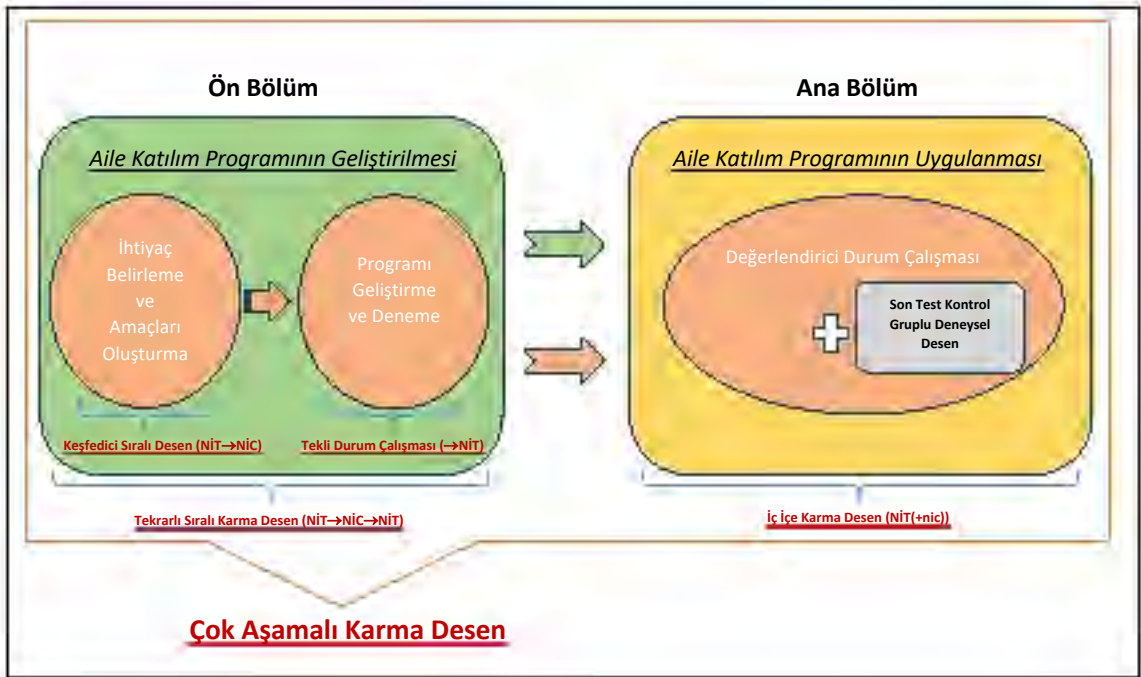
Ön Bölüm

Aile Katılım Programının Geliştirilmesi

İhtiyaç Belirleme ve Amaçları Oluşturma

Programı Geliştirme ve Deneme

Keşfedici Sıralı Desen (NİT→NİC)

Tekli Durum Çalışması (→NİT)

Tekrarlı Sıralı Karma Desen (NİT→NİC→NİT)

Ana Bölüm

Aile Katılım Programının Uygulanması

Değerlendirici Durum Çalışması

Son Test Kontrol Gruplu Deneysel Desen

İç İçe Karma Desen (NİT(+nic))

Çok Aşamalı Karma Desen